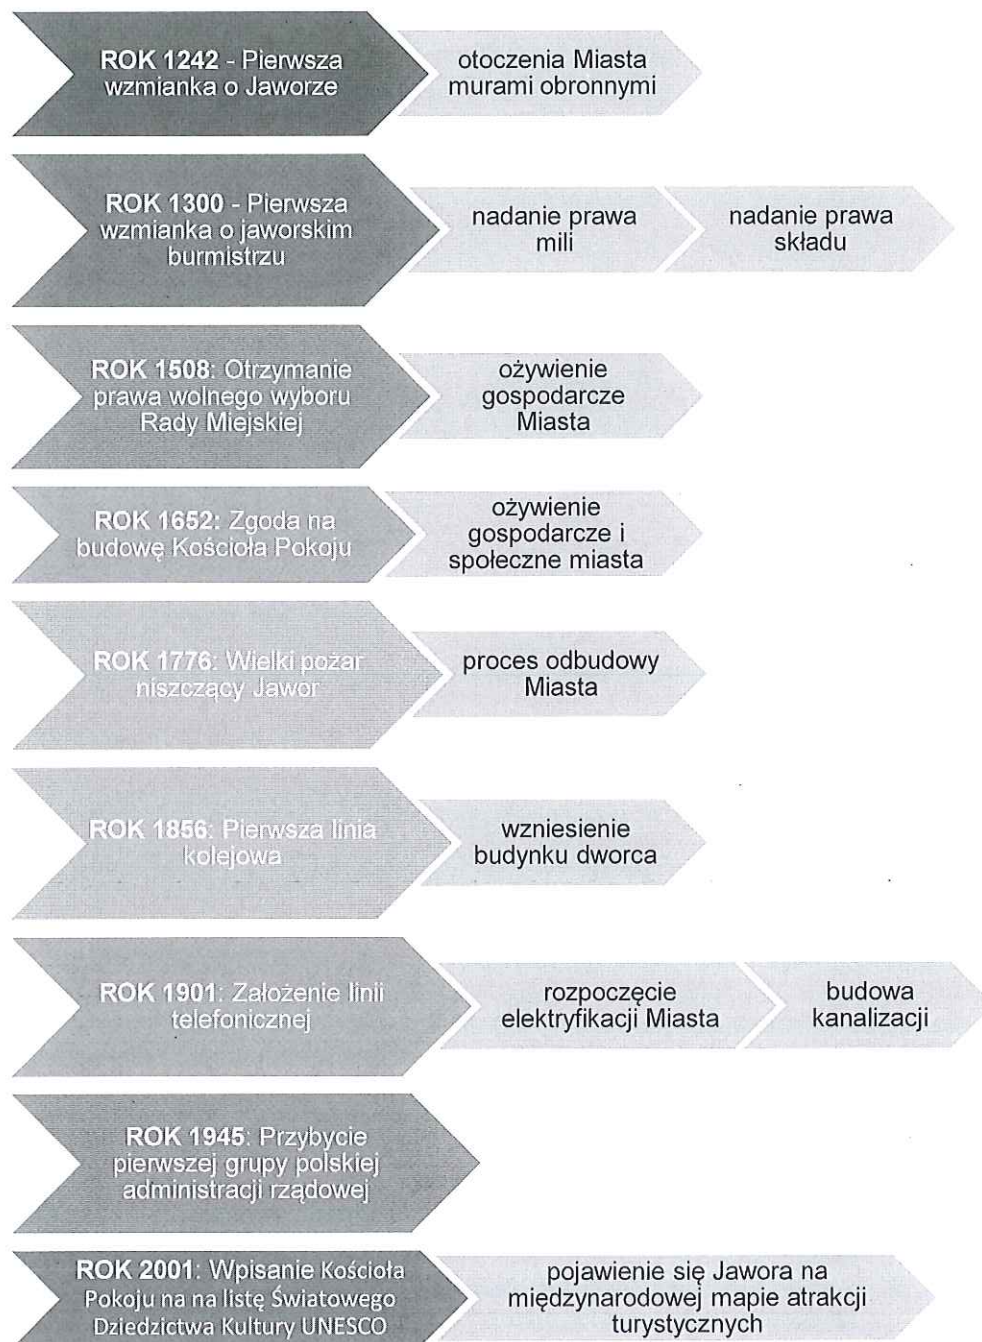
ROK 1242 - Pierwsza wzmianka o Jaworze

otoczenia Miasta murami obronnymi

ROK 1300 - Pierwsza wzmianka o jaworskim burmistrzu

nadanie prawa mili

nadanie prawa składu

ROK 1508: Otrzymanie prawa wolnego wyboru Rady Miejskiej

ożywienie gospodarcze Miasta

ROK 1652: Zgoda na budowę Kościoła Pokoju

ożywienie gospodarcze i społeczne miasta

ROK 1776: Wielki pożar niszczący Jawor

proces odbudowy Miasta

ROK 1856: Pierwsza linia kolejowa

wzniesienie budynku dworca

ROK 1901: Założenie linii telefonicznej

rozpoczęcie elektryfikacji Miasta

budowa kanalizacji

ROK 1945: Przybycie pierwszej grupy polskiej administracji rządowej

ROK 2001: Wpisanie Kościoła Pokoju na na listę Światowego Dziedzictwa Kultury UNESCO

pojawienie się Jawora na międzynarodowej mapie atrakcji turystycznych